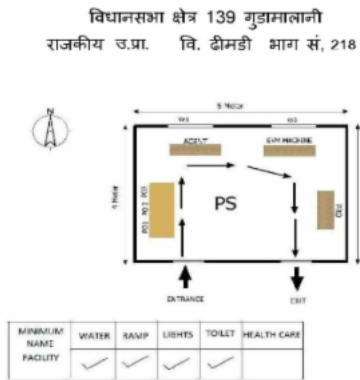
विधानसभा क्षेत्र 139 गुडामालानी
राजकीय उ.प्रा. वि. ढीमडी भाग सं. 218

N

5 Meter

W1 W2

AGENT EVM MACHINE

4 Meter

PO1 PO2 PO3

PS

CU

ENTRANCE

EXIT

| MINIMUM NAME FACILITY | WATER | RAMP | LIGHTS | TOILET | HEALTH CARE |
|---|---|---|---|---|---|
| | ✓ | ✓ | ✓ | ✓ | |